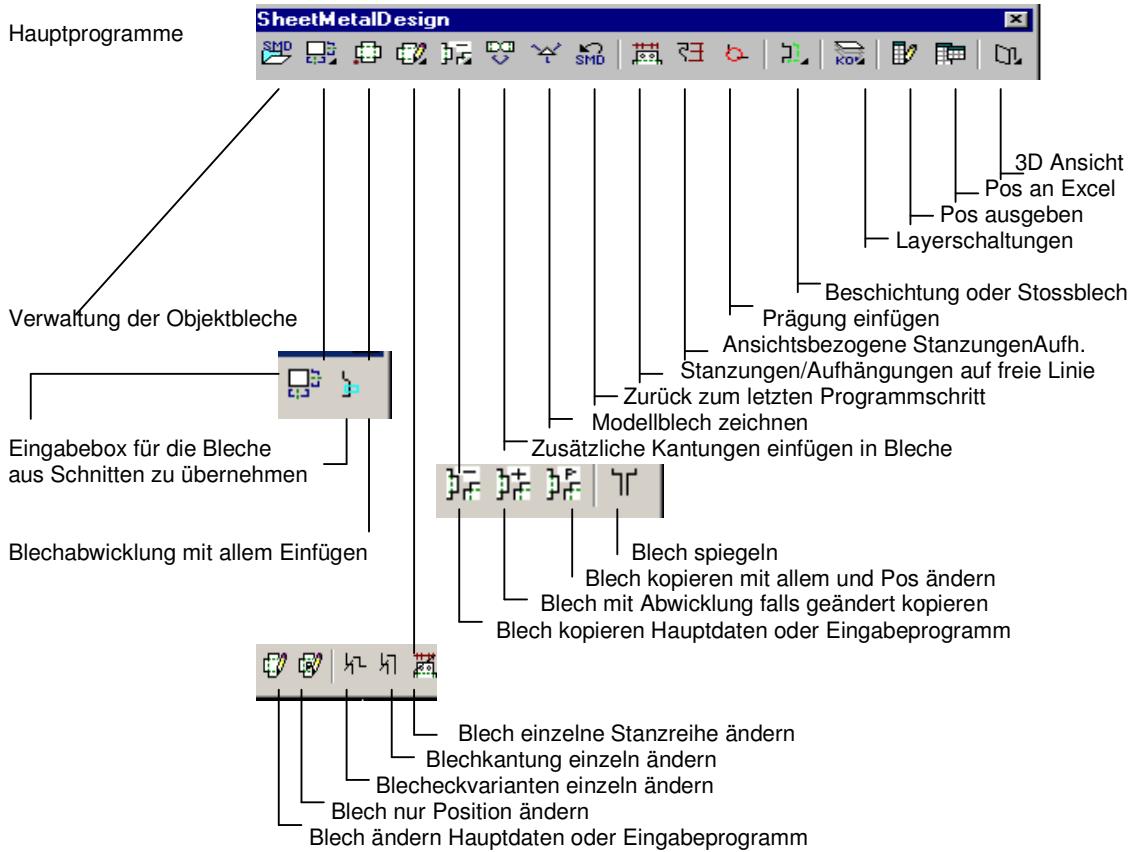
Hauptprogramme

SheetMetalDesign

3D Ansicht
Pos an Excel
Pos ausgeben
Layerschaltungen
Beschichtung oder Stossblech
Prägung einfügen
Ansichtsbezogene StanzungenAufh.
Stanzungen/Aufhängungen auf freie Linie
Zurück zum letzten Programmschritt
Modellblech zeichnen
Zusätzliche Kantungen einfügen in Bleche

Verwaltung der Objektbleche

Eingabebox für die Bleche aus Schnitten zu übernehmen

Blechabwicklung mit allem Einfügen

Blech spiegeln
Blech kopieren mit allem und Pos ändern
Blech mit Abwicklung falls geändert kopieren
Blech kopieren Hauptdaten oder Eingabeprogramm

Blech einzelne Stanzreihe ändern
Blechkantung einzeln ändern
Blecheckvarianten einzeln ändern
Blech nur Position ändern
Blech ändern Hauptdaten oder Eingabeprogramm